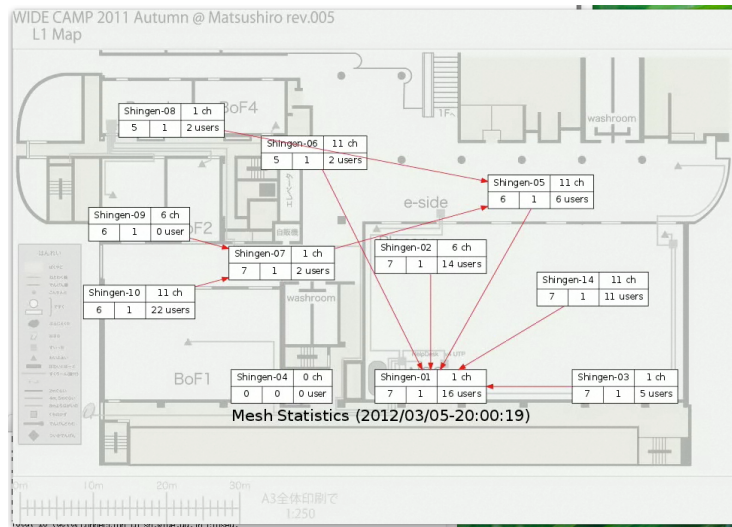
WIDE CAMP 2011 Autumn @ Matsushiro rev.005
L1 Map

| Shingen-08 | 1 ch | |
|---|---|---|
| 5 | 1 | 2 users |

BoF4

| Shingen-06 | 11 ch | |
|---|---|---|
| 5 | 1 | 2 users |

1F

washroom

| Shingen-05 | 11 ch | |
|---|---|---|
| 6 | 1 | 6 users |

e-side

| Shingen-09 | 6 ch | |
|---|---|---|
| 6 | 1 | 0 user |

BoF2

| Shingen-07 | 1 ch | |
|---|---|---|
| 7 | 1 | 2 users |

| Shingen-02 | 6 ch | |
|---|---|---|
| 7 | 1 | 14 users |

| Shingen-14 | 11 ch | |
|---|---|---|
| 7 | 1 | 11 users |

| Shingen-10 | 11 ch | |
|---|---|---|
| 6 | 1 | 22 users |

washroom

BoF1

| Shingen-04 | 0 ch | |
|---|---|---|
| 0 | 0 | 0 user |

| Shingen-01 | 1 ch | |
|---|---|---|
| 7 | 1 | 16 users |

| Shingen-03 | 1 ch | |
|---|---|---|
| 7 | 1 | 5 users |

Mesh Statistics (2012/03/05-20:00:19)

0m 10m 20m 30m

A3全体印刷で
1:250

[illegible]